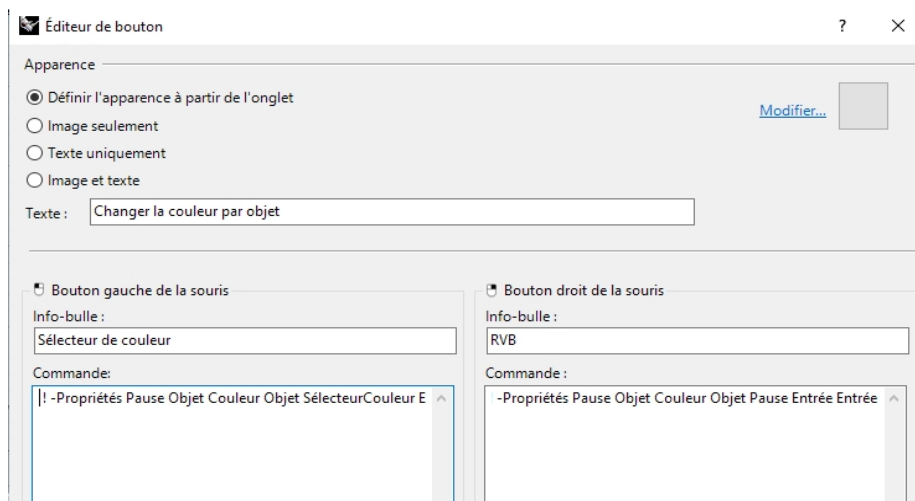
Éditeur de bouton

?

×

Apparence

Définir l'apparence à partir de l'onglet

Image seulement

Texte uniquement

Image et texte

Modifier...

Texte : Changer la couleur par objet

Bouton gauche de la souris

Info-bulle :

Sélecteur de couleur

Commande:

! -Propriétés Pause Objet Couleur Objet SélecteurCouleur E

Bouton droit de la souris

Info-bulle :

RVB

Commande :

-Propriétés Pause Objet Couleur Objet Pause Entrée Entrée